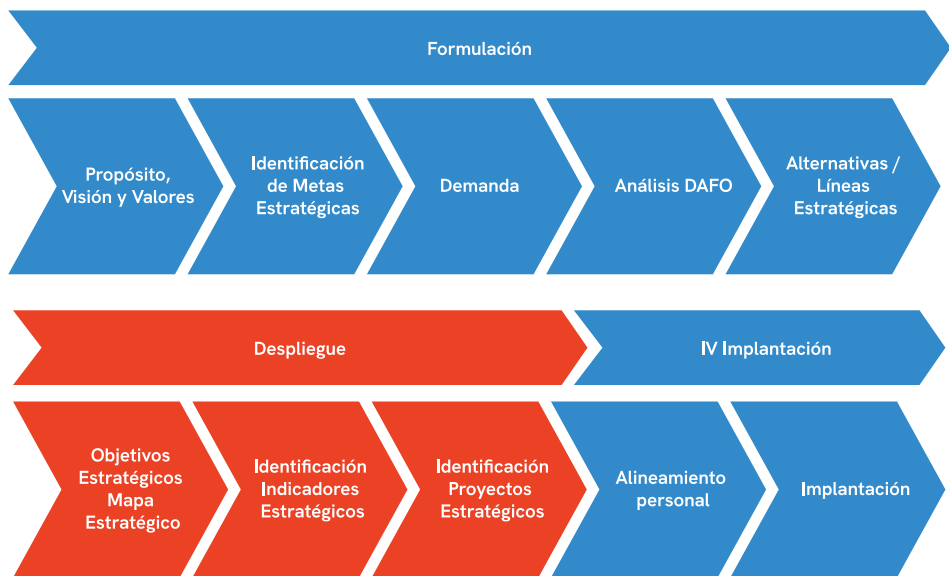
Formulación

Propósito, Visión y Valores

Identificación de Metas Estratégicas

Demanda

Análisis DAFO

Alternativas / Líneas Estratégicas

Despliegue

IV Implantación

Objetivos Estratégicos Mapa Estratégico

Identificación Indicadores Estratégicos

Identificación Proyectos Estratégicos

Alineamiento personal

Implantación